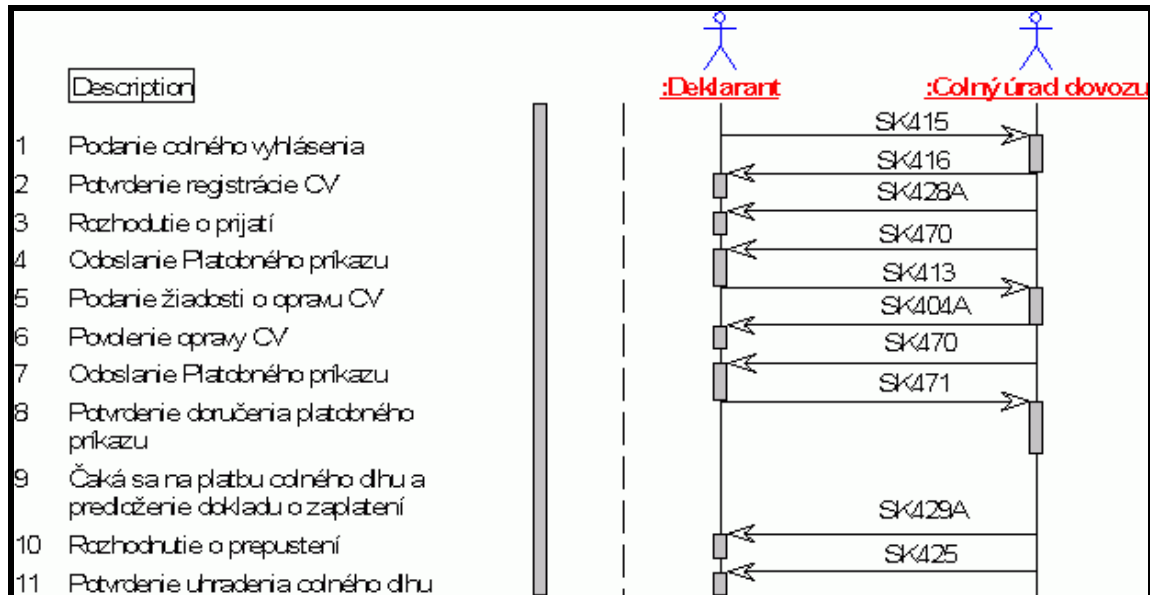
Description

1 Podanie colného vyhlásenia
2 Potvrdenie registrácie CV
3 Rozhodutie o prijatí
4 Odoslanie Platobného príkazu
5 Podanie žiadosti o opravu CV
6 Povolenie opravy CV
7 Odoslanie Platobného príkazu
8 Potvrdenie doručenia platobného príkazu
9 Čaká sa na platbu colného dlhu a predloženie dokladu o zaplatení
10 Rozhodnutie o prepustení
11 Potvrdenie uhradenia colného dlhu

:Deklarant
:Colný úrad dovozu

SK415
SK416
SK428A
SK470
SK413
SK404A
SK470
SK471
SK429A
SK425